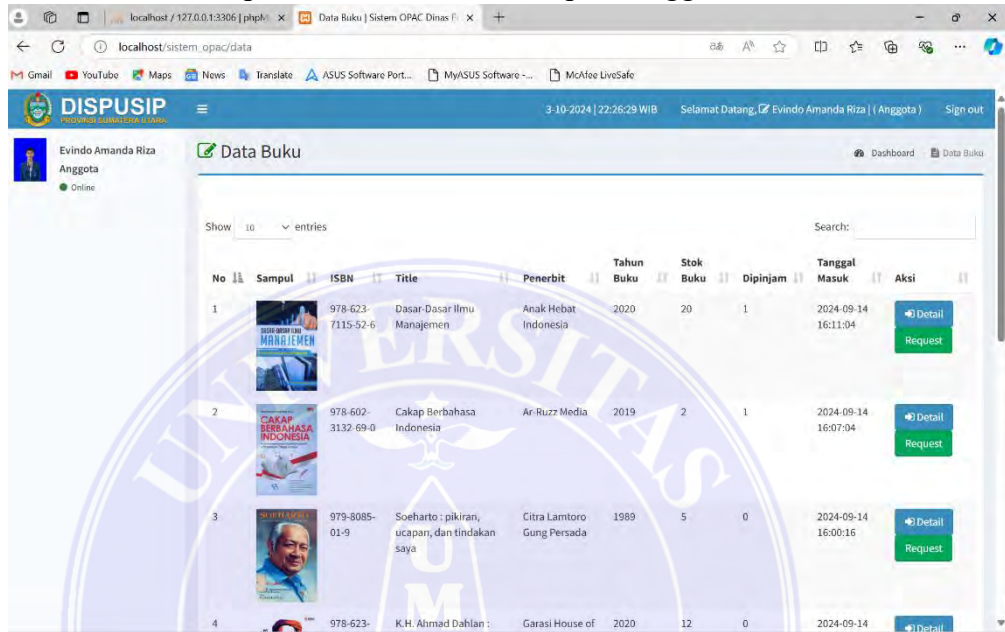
localhost / 127.0.0.1:3306 | phpM ×   Data Buku | Sistem OPAC Dinas P ×   +

localhost/sistem_opac/data

Gmail   YouTube   Maps   News   Translate   ASUS Software Port...   MyASUS Software -...   McAfee LiveSafe

DISPUSIP
PROVINSI SUMATERA UTARA

3-10-2024 | 22:26:29 WIB   Selamat Datang, Evindo Amanda Riza | ( Anggota )   Sign out

Evindo Amanda Riza
Anggota
Online

Data Buku

Dashboard   Data Buku

Show 10 entries   Search:

| No | Sampul | ISBN | Title | Penerbit | Tahun Buku | Stok Buku | Dipinjam | Tanggal Masuk | Aksi |
|---|---|---|---|---|---|---|---|---|---|
| 1 | DASAR-DASAR ILMU MANAJEMEN | 978-623-7115-52-6 | Dasar-Dasar Ilmu Manajemen | Anak Hebat Indonesia | 2020 | 20 | 1 | 2024-09-14 16:11:04 | Detail Request |
| 2 | CAKAP BERBAHASA INDONESIA | 978-602-3132-69-0 | Cakap Berbahasa Indonesia | Ar-Ruzz Media | 2019 | 2 | 1 | 2024-09-14 16:07:04 | Detail Request |
| 3 | SOEHARTO | 979-8085-01-9 | Soeharto : pikiran, ucapan, dan tindakan saya | Citra Lamtoro Gung Persada | 1989 | 5 | 0 | 2024-09-14 16:00:16 | Detail Request |
| 4 | | 978-623- | K.H. Ahmad Dahlan : | Garasi House of | 2020 | 12 | 0 | 2024-09-14 | Detail |